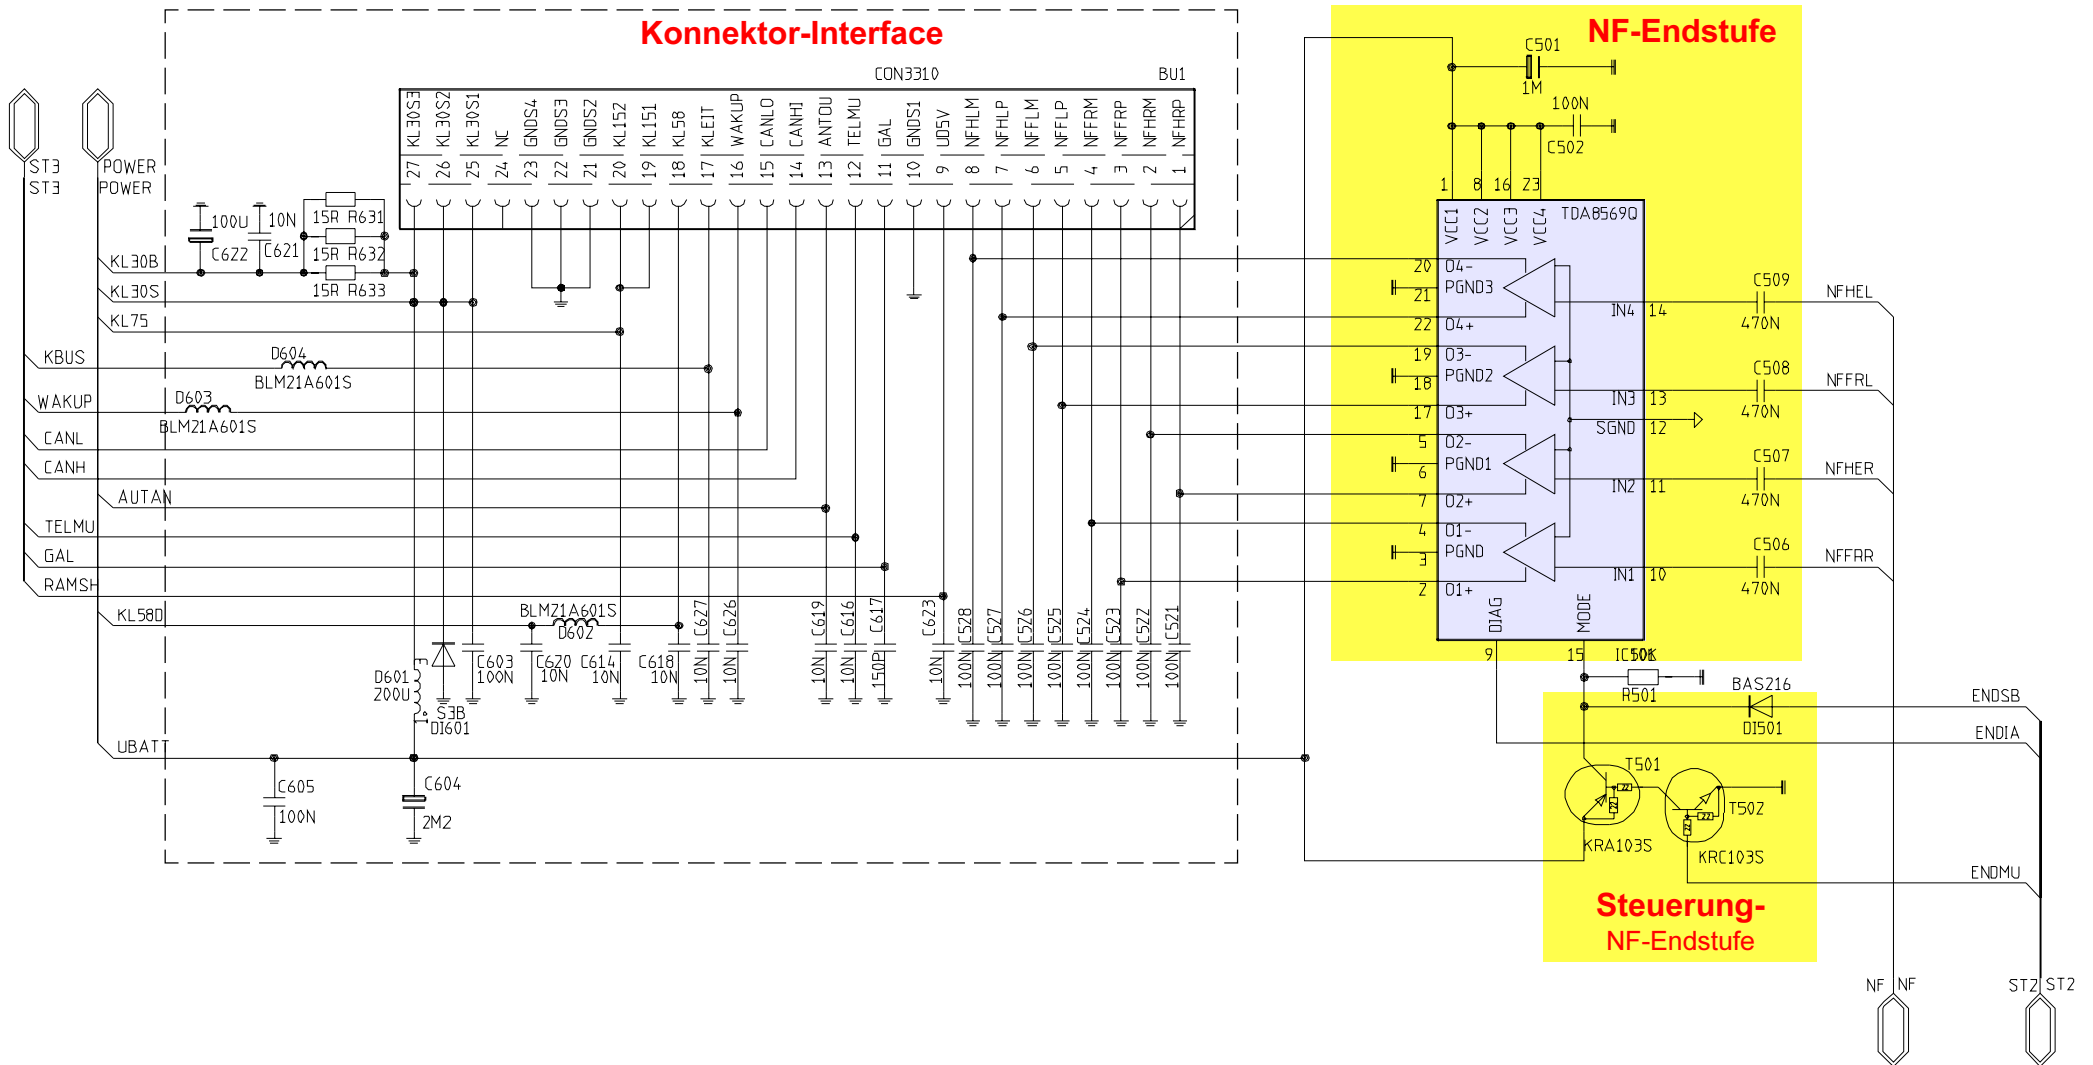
Konnektor-Interface

NF-Endstufe

CON3310 BU1

KL30S3 KL30S2 KL30S1 NC GNDS4 GNDS3 GNDS2 KL152 KL151 KL58 KLEIT WAKUP CANLO CANHI ANTOU TELMU GAL GNDS1 U05V NFHLM NFHLP NFFLM NFFLP NFFRM NFFRP NFHRM NFHRP

27 26 25 24 23 22 21 20 19 18 17 16 15 14 13 12 11 10 9 8 7 6 5 4 3 2 1

ST3 ST3 POWER POWER

100U 10N C622 C621 15R R631 15R R632 15R R633

KL30B KL30S KL75 KBUS WAKUP CANL CANH AUTAN TELMU GAL RAMSH KL58D UBATT

D604 BLM21A601S D603 BLM21A601S

BLM21A601S D602

D601 200U S3B DI601

C603 100N C620 10N C614 10N C618 10N C627 10N C626 10N C619 10N C616 10N C617 150P C623 10N C528 100N C527 100N C526 100N C525 100N C524 100N C523 100N C522 100N C521 100N

C605 100N C604 2M2

C501 1M 100N C502

1 8 16 23

VCC1 VCC2 VCC3 VCC4 TDA8569Q

20 O4- 21 PGND3 22 O4+ 19 O3- 18 PGND2 17 O3+ 5 O2- 6 PGND1 7 O2+ 4 O1- 3 PGND 2 O1+

IN4 14 IN3 13 SGND 12 IN2 11 IN1 10

C509 470N NFHEL C508 470N NFFRL C507 470N NFHER C506 470N NFFRR

DIAG MODE 9 15 IC501 50K R501

BAS216 DI501 ENDSB ENDIA

T501 KRA103S T502 KRC103S ENDMU

Steuerung-
NF-Endstufe

NF NF ST2 ST2